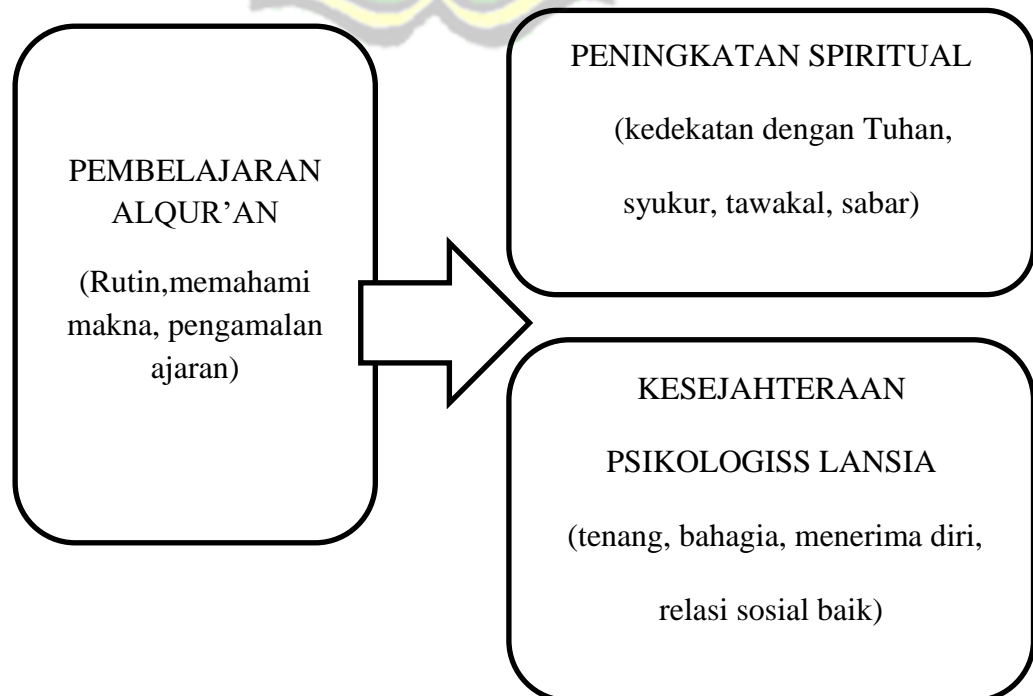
PEMBELAJARAN ALQUR'AN

(Rutin,memahami makna, pengamalan ajaran)

PENINGKATAN SPIRITUAL

(kedekatan dengan Tuhan, syukur, tawakal, sabar)

KESEJAHTERAAN

PSIKOLOGISS LANSIA

(tenang, bahagia, menerima diri, relasi sosial baik)